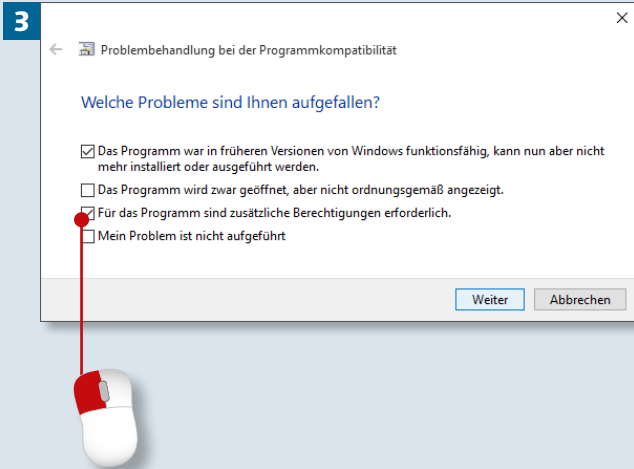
3

Problembehandlung bei der Programmkompatibilität

Welche Probleme sind Ihnen aufgefallen?

☑ Das Programm war in früheren Versionen von Windows funktionsfähig, kann nun aber nicht mehr installiert oder ausgeführt werden.

☐ Das Programm wird zwar geöffnet, aber nicht ordnungsgemäß angezeigt.

☑ Für das Programm sind zusätzliche Berechtigungen erforderlich.

☐ Mein Problem ist nicht aufgeführt

Weiter Abbrechen